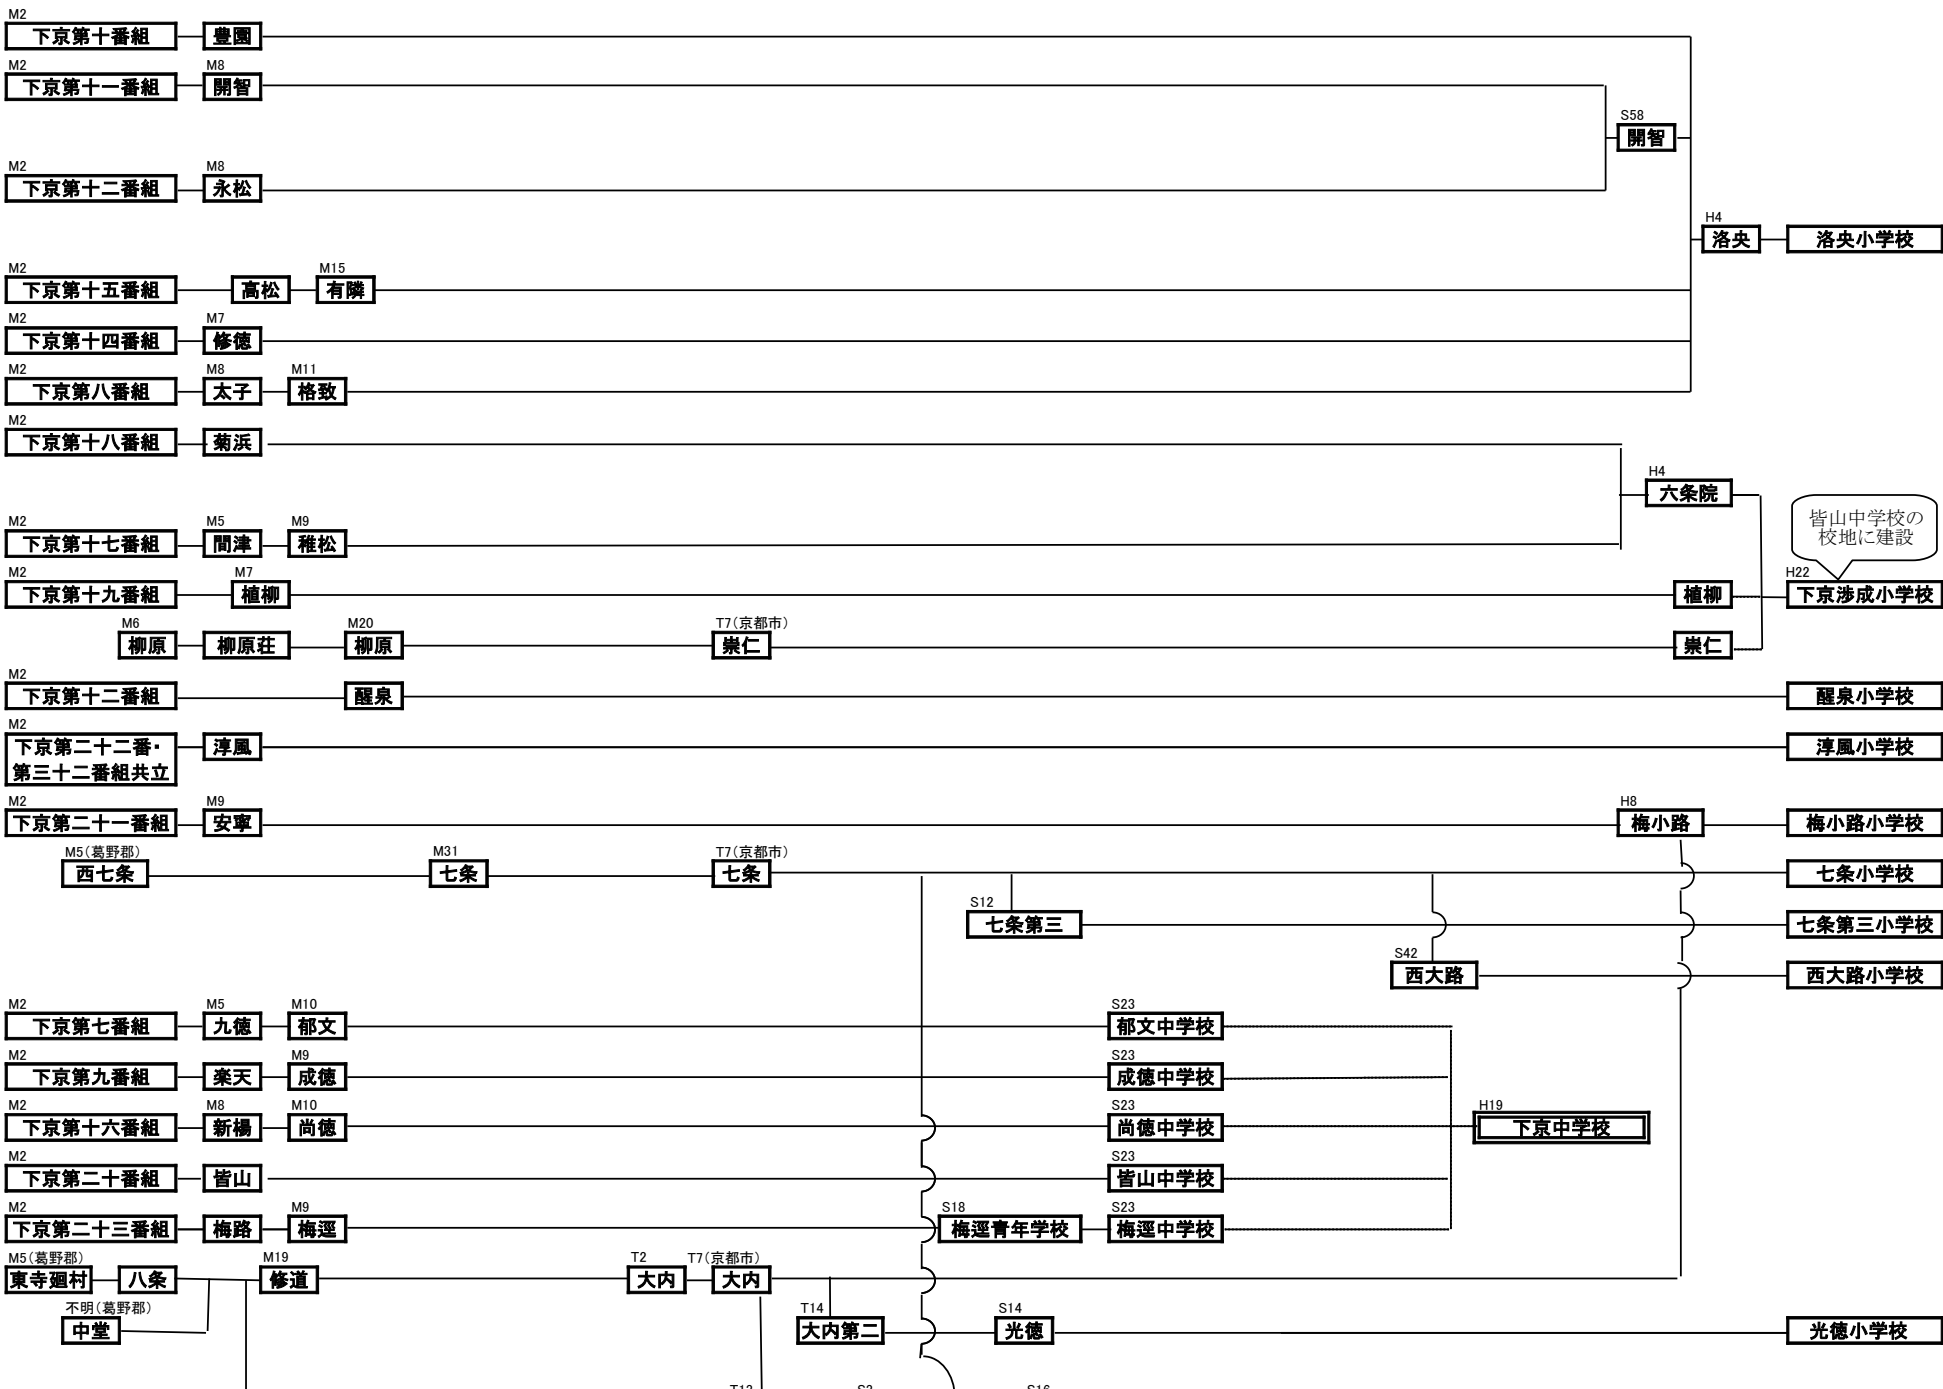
M2
下京第十番組
豊園

M2
下京第十一番組
M8
開智

S58
開智

M2
下京第十二番組
M8
永松

H4
洛央
洛央小学校

M2
下京第十五番組
高松
M15
有隣

M2
下京第十四番組
M7
修徳

M2
下京第八番組
M8
太子
M11
格致

M2
下京第十八番組
菊浜

H4
六条院

皆山中学校の校地に建設

M2
下京第十七番組
M5
間津
M9
稚松

M2
下京第十九番組
M7
植柳
植柳
H22
下京渉成小学校

M6
柳原
柳原荘
M20
柳原
T7(京都市)
崇仁
崇仁

M2
下京第十二番組
醒泉
醒泉小学校

M2
下京第二十二番・第三十二番組共立
淳風
淳風小学校

M2
下京第二十一番組
M9
安寧
H8
梅小路
梅小路小学校

M5(葛野郡)
西七条
M31
七条
T7(京都市)
七条
七条小学校

S12
七条第三
七条第三小学校

S42
西大路
西大路小学校

M2
下京第七番組
M5
九徳
M10
郁文
S23
郁文中学校

M2
下京第九番組
楽天
M9
成徳
S23
成徳中学校

M2
下京第十六番組
M8
新楊
M10
尚徳
S23
尚徳中学校
H19
下京中学校

M2
下京第二十番組
皆山
S23
皆山中学校

M2
下京第二十三番組
梅路
M9
梅逕
S18
梅逕青年学校
S23
梅逕中学校

M5(葛野郡)
東寺廻村
八条
M19
修道
T2
大内
T7(京都市)
大内

不明(葛野郡)
中堂
T14
大内第二
S14
光徳
光徳小学校